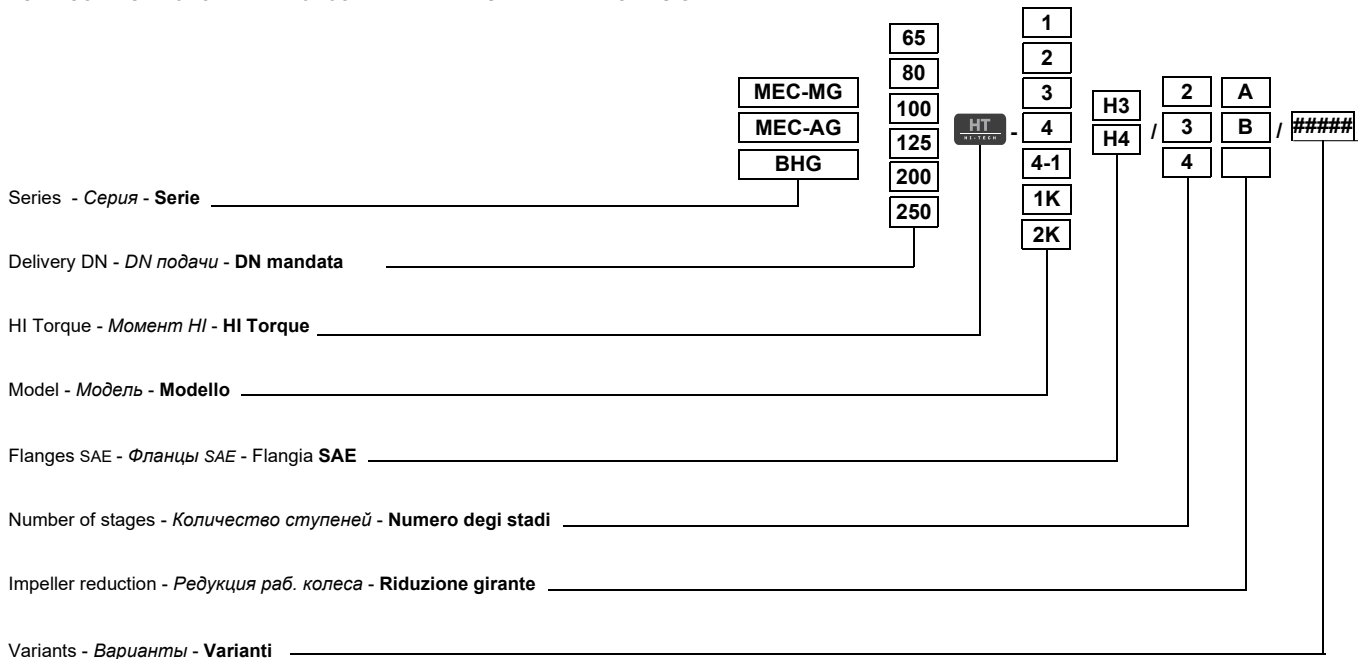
MEC-MG
MEC-AG
BHG

65
80
100
125
200
250

HT
HI-TECH

-

1
2
3
4
4-1
1K
2K

H3
H4

/

2
3
4

A
B

/

#####

Series - *Серия* - **Serie**

Delivery DN - *DN подачи* - **DN mandata**

HI Torque - *Момент HI* - **HI Torque**

Model - *Модель* - **Modello**

Flanges SAE - *Фланцы SAE* - Flangia **SAE**

Number of stages - *Количество ступеней* - **Numero degi stadi**

Impeller reduction - *Редукция раб. колеса* - **Riduzione girante**

Variants - *Варианты* - **Varianti**